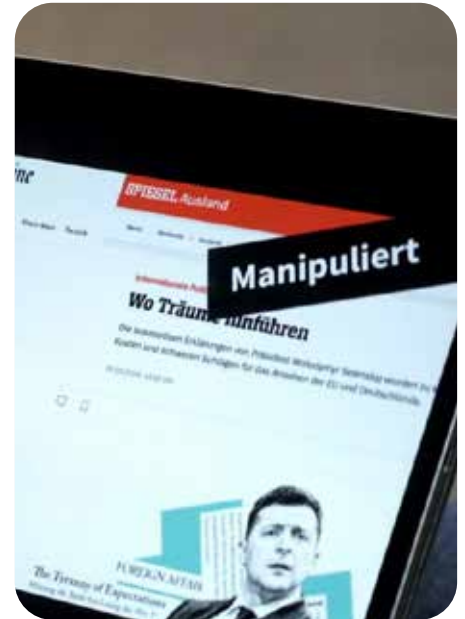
ine

SPIEGEL Ausland

Manipuliert

Internationale Pol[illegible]

Wo Träume hinführen

Die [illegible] Erklärungen von Präsident Wolodymyr Selenskyj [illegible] Kosten und Hilfsaktion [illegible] für das Ansehen der EU und Deutschlands

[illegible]

FOREIGN AFFAIRS

The Tyranny of Expectations

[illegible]